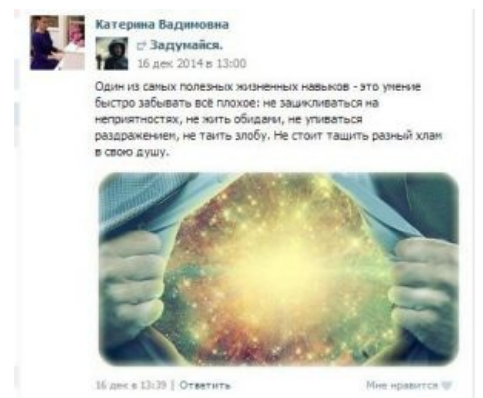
Катерина Вадимовна

Задумайся.
16 дек 2014 в 13:00

Один из самых полезных жизненных навыков - это умение быстро забывать всё плохое: не зацикливаться на неприятностях, не жить обидами, не упиваться раздражением, не таить злобу. Не стоит тащить разный хлам в свою душу.

16 дек в 13:39 | Ответить

Мне нравится